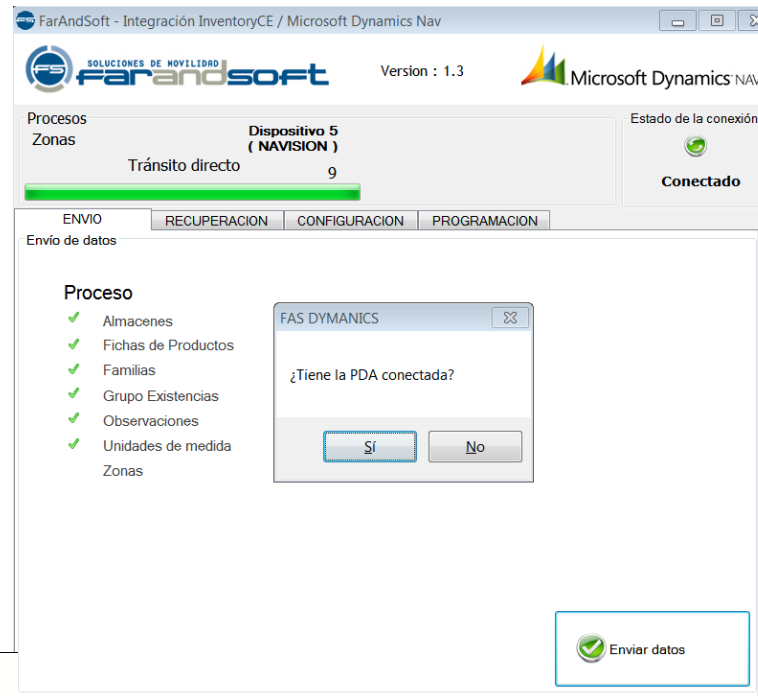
FarAndSoft - Integración InventoryCE / Microsoft Dynamics Nav

FS SOLUCIONES DE MOVILIDAD farandsoft

Version : 1.3

Microsoft Dynamics NAV

Procesos
Zonas

Dispositivo 5
( NAVISION )

Tránsito directo
9

Estado de la conexión

Conectado

ENVIO | RECUPERACION | CONFIGURACION | PROGRAMACION

Envío de datos

Proceso
Almacenes
Fichas de Productos
Familias
Grupo Existencias
Observaciones
Unidades de medida
Zonas

FAS DYMANICS

¿Tiene la PDA conectada?

Sí
No

Enviar datos